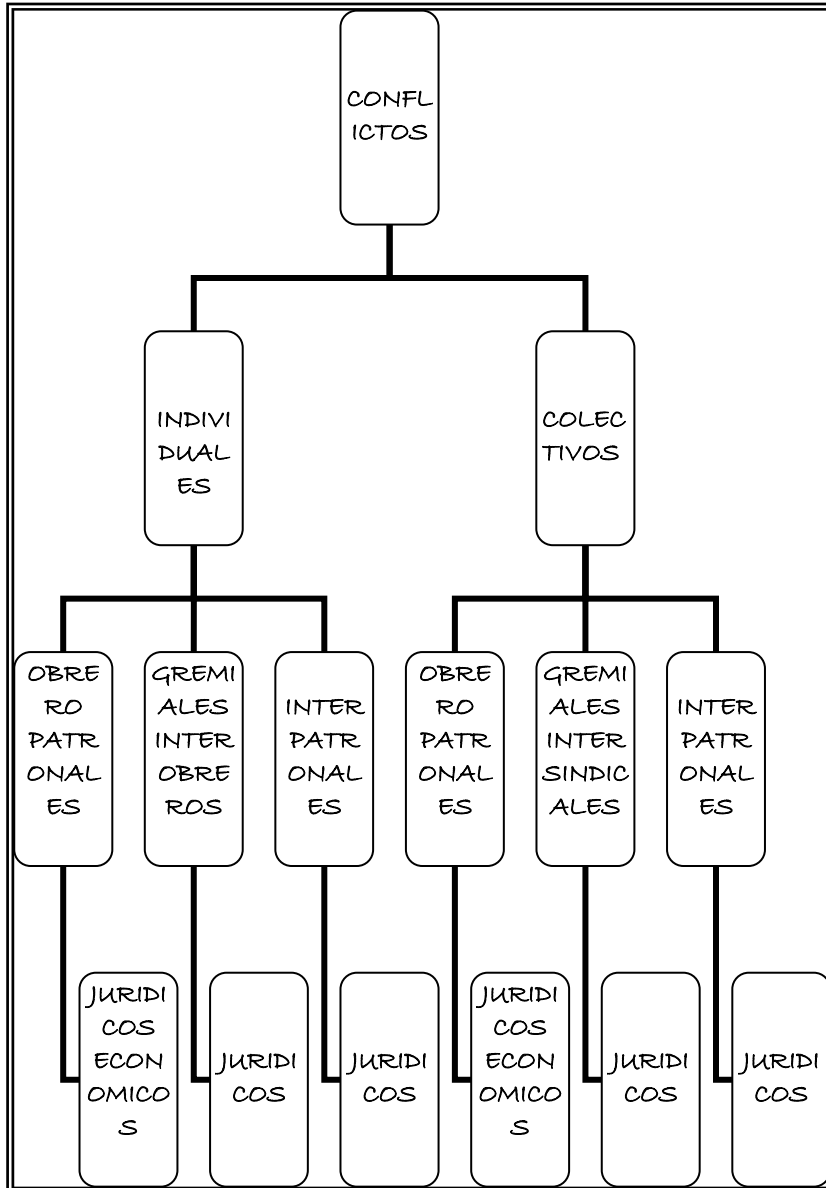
CONFLICTOS

INDIVIDUALES

COLECTIVOS

OBRERO PATRONALES

GREMIALES INTEROBREROS

INTERPATRONALES

OBRERO PATRONALES

GREMIALES INTERSINDICALES

INTERPATRONALES

JURIDICOS ECONOMICOS

JURIDICOS

JURIDICOS

JURIDICOS ECONOMICOS

JURIDICOS

JURIDICOS